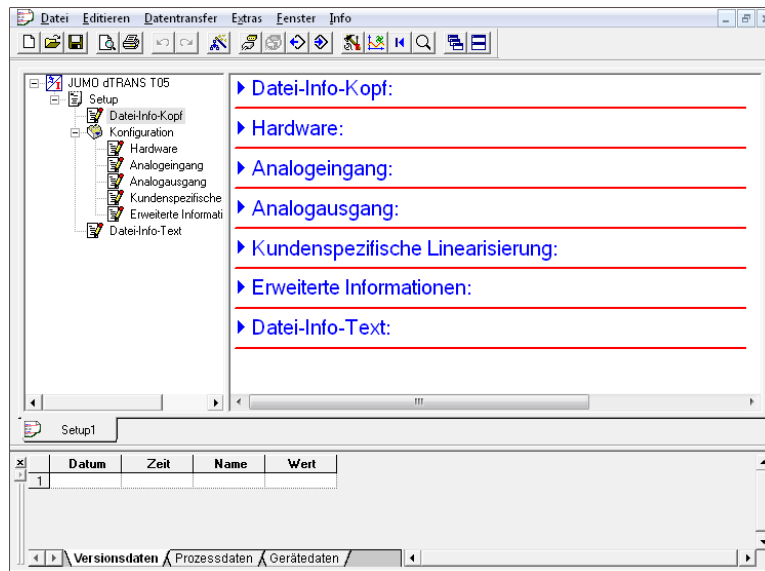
Datei Editieren Datentransfer Extras Fenster Info

JUMO dTRANS T05
Setup
Datei-Info-Kopf
Konfiguration
Hardware
Analogeingang
Analogausgang
Kundenspezifische
Erweiterte Informati
Datei-Info-Text

▸ Datei-Info-Kopf:

▸ Hardware:

▸ Analogeingang:

▸ Analogausgang:

▸ Kundenspezifische Linearisierung:

▸ Erweiterte Informationen:

▸ Datei-Info-Text:

Setup1

| x | Datum | Zeit | Name | Wert |
|---|---|---|---|---|
| 1 | | | | |

Versionsdaten Prozessdaten Gerätedaten